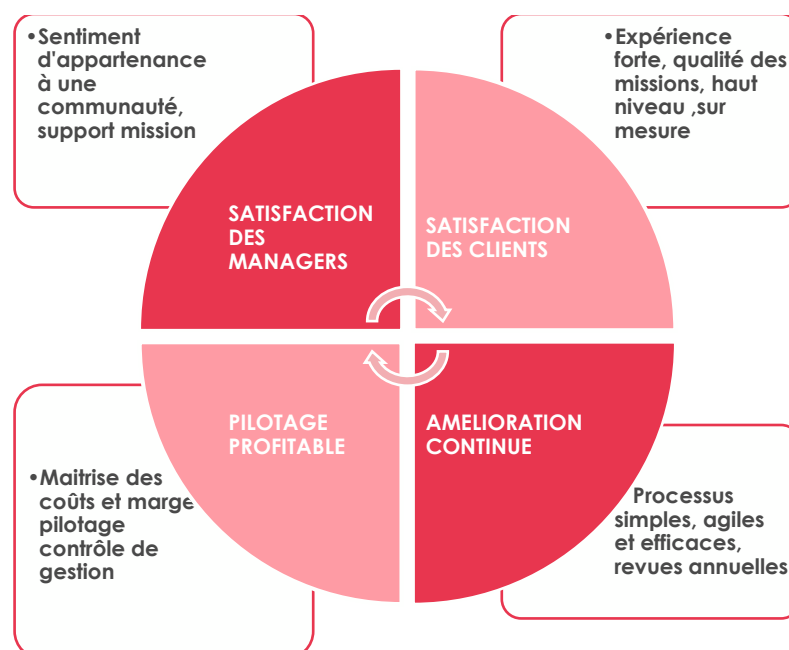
•Sentiment d'appartenance à une communauté, support mission

•Expérience forte, qualité des missions, haut niveau ,sur mesure

SATISFACTION DES MANAGERS

SATISFACTION DES CLIENTS

PILOTAGE PROFITABLE

AMELIORATION CONTINUE

•Maitrise des coûts et marge pilotage contrôle de gestion

Processus simples, agiles et efficaces, revues annuelles